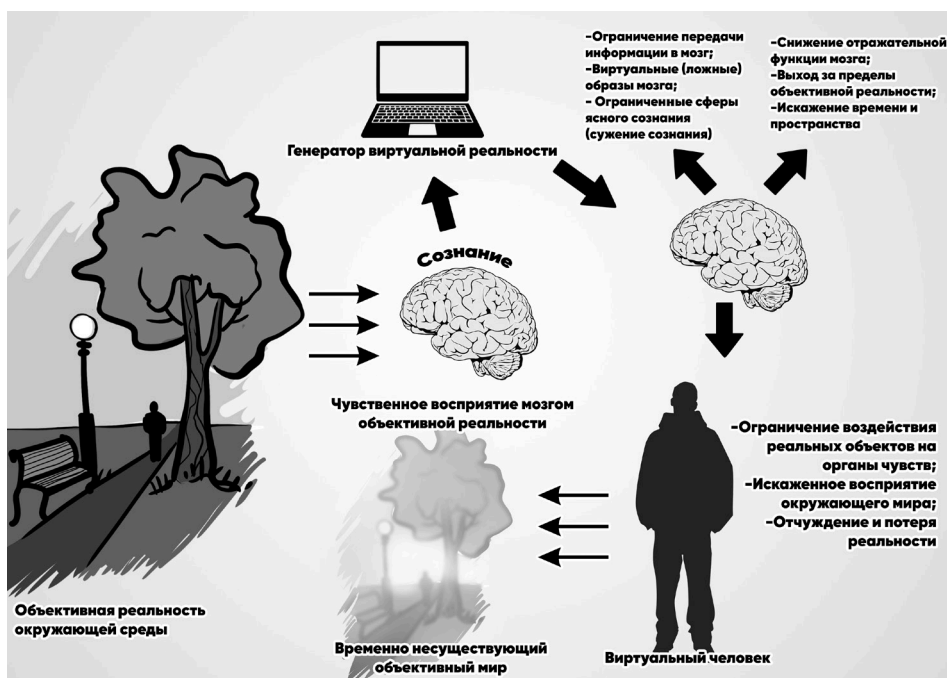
-Ограничение передачи информации в мозг;
-Виртуальные (ложные) образы мозга;
- Ограниченные сферы ясного сознания (сужение сознания)

-Снижение отражательной функции мозга;
-Выход за пределы объективной реальности;
-Искажение времени и пространства

Генератор виртуальной реальности

Сознание

Чувственное восприятие мозгом объективной реальности

-Ограничение воздействия реальных объектов на органы чувств;
-Искаженное восприятие окружающего мира;
-Отчуждение и потеря реальности

Объективная реальность окружающей среды

Временно несуществующий объективный мир

Виртуальный человек